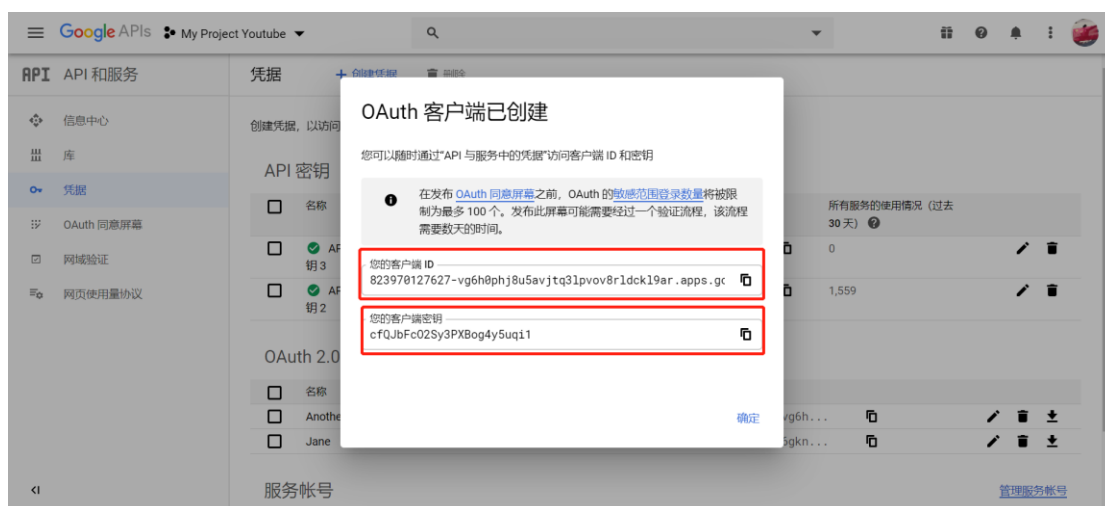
Google APIs My Project Youtube

API API 和服务

信息中心
库
凭据
OAuth 同意屏幕
网域验证
网页使用量协议

凭据 + 创建凭据 删除

创建凭据，以访问

API 密钥

名称

AP 钥3

AP 钥2

所有服务的使用情况（过去 30 天）

0

1,559

OAuth 2.0

名称

Anothe

Jane

vg6h...

5gkn...

服务帐号

管理服务帐号

OAuth 客户端已创建

您可以随时通过"API 与服务中的凭据"访问客户端 ID 和密钥

在发布 OAuth 同意屏幕之前，OAuth 的敏感范围登录数量将被限制为最多 100 个。发布此屏幕可能需要经过一个验证流程，该流程需要数天的时间。

您的客户端 ID
823970127627-vg6h0phj8u5avjtq3lpvov8rldckl9ar.apps.gc

您的客户端密钥
cfQJbFcO2Sy3PXBog4y5uqi1

确定